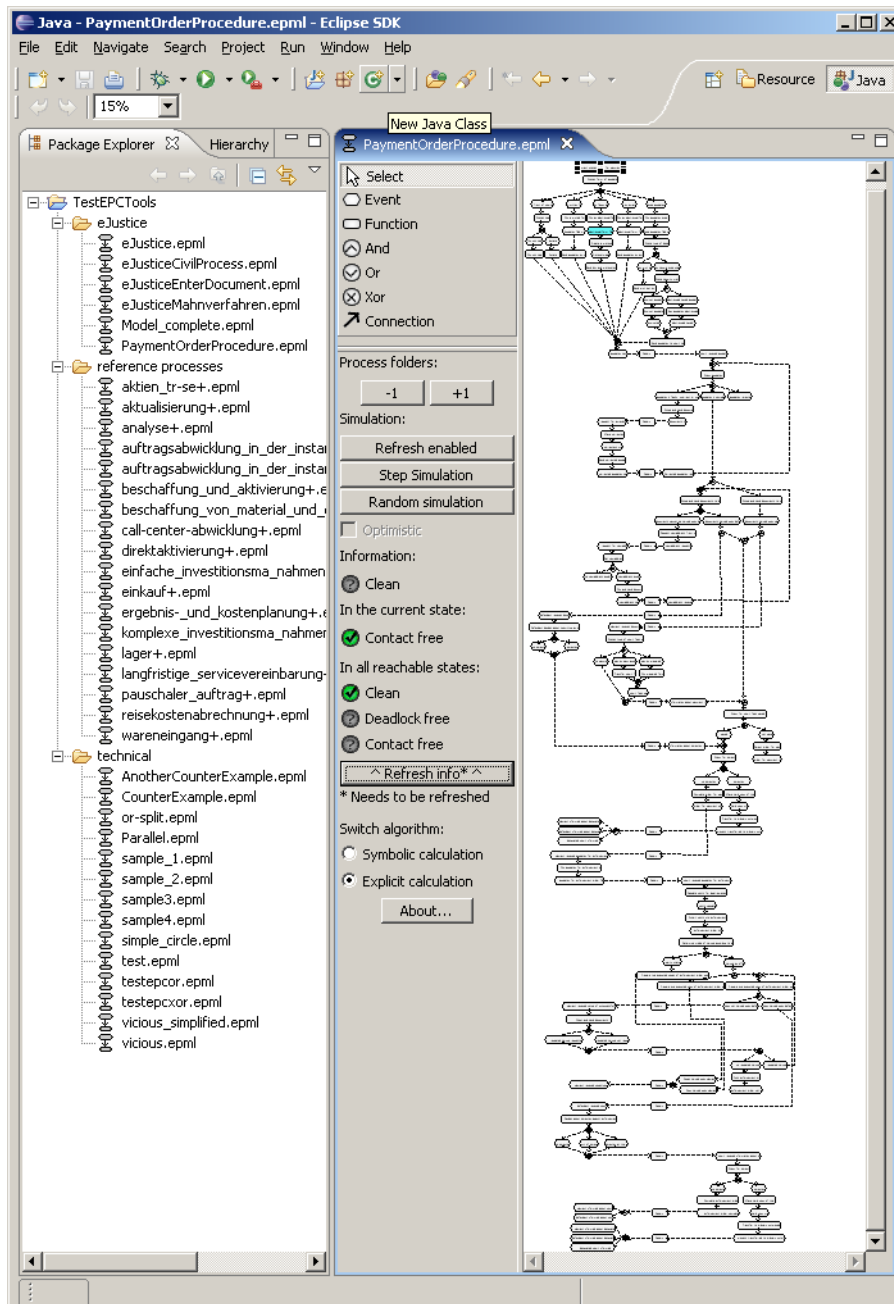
Java - PaymentOrderProcedure.epml - Eclipse SDK

File Edit Navigate Search Project Run Window Help

Resource Java

15%

New Java Class

Package Explorer Hierarchy

PaymentOrderProcedure.epml

TestEPCTools
eJustice
eJustice.epml
eJusticeCivilProcess.epml
eJusticeEnterDocument.epml
eJusticeMahnverfahren.epml
Model_complete.epml
PaymentOrderProcedure.epml
reference processes
aktien_tr-se+.epml
aktualisierung+.epml
analyse+.epml
auftragsabwicklung_in_der_instar
auftragsabwicklung_in_der_instar
beschaffung_und_aktivierung+.e
beschaffung_von_material_und_
call-center-abwicklung+.epml
direktaktivierung+.epml
einfache_investitionsma_nahmen
einkauf+.epml
ergebnis-_und_kostenplanung+.e
komplexe_investitionsma_nahmer
lager+.epml
langfristige_servicevereinbarung-
pauschaler_auftrag+.epml
reisekostenabrechnung+.epml
wareneingang+.epml
technical
AnotherCounterExample.epml
CounterExample.epml
or-split.epml
Parallel.epml
sample_1.epml
sample_2.epml
sample3.epml
sample4.epml
simple_circle.epml
test.epml
testepcor.epml
testepcxor.epml
vicious_simplified.epml
vicious.epml

Select
Event
Function
And
Or
Xor
Connection

Process folders:
-1
+1
Simulation:
Refresh enabled
Step Simulation
Random simulation
Optimistic
Information:
Clean
In the current state:
Contact free
In all reachable states:
Clean
Deadlock free
Contact free
^ Refresh info* ^
* Needs to be refreshed
Switch algorithm:
Symbolic calculation
Explicit calculation
About...